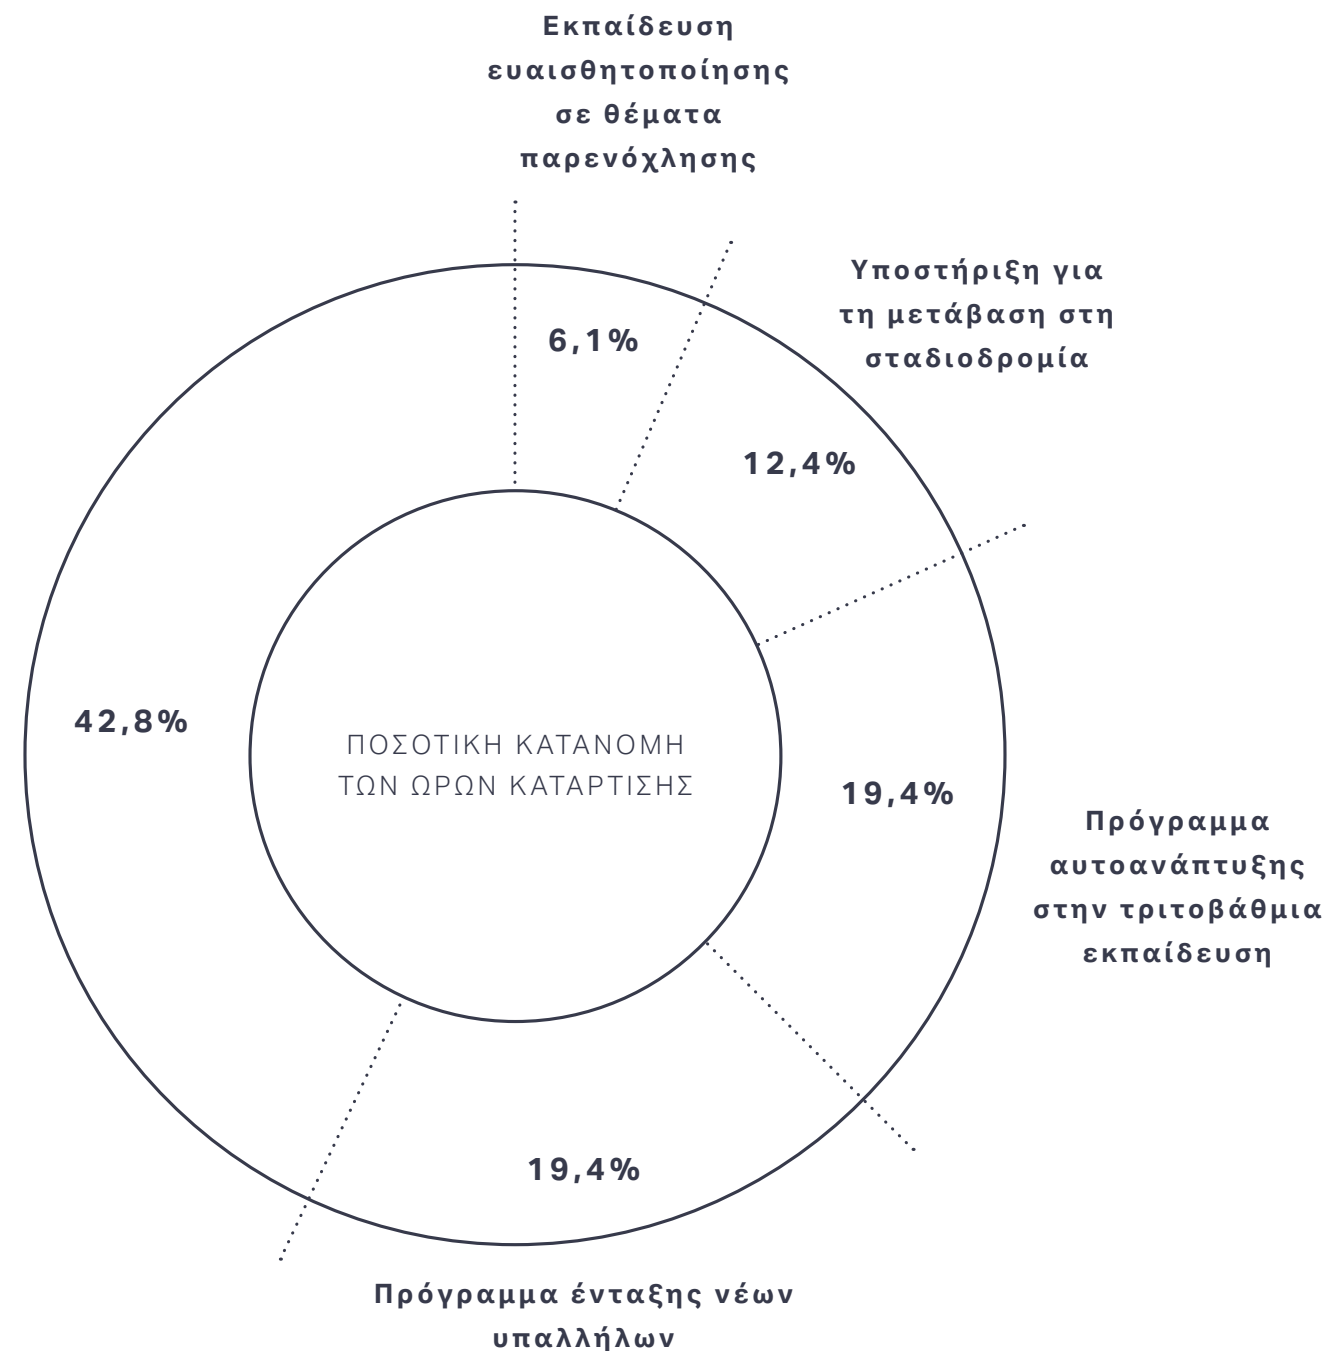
Εκπαίδευση ευαισθητοποίησης σε θέματα παρενόχλησης

6,1%

Υποστήριξη για τη μετάβαση στη σταδιοδρομία

12,4%

42,8%

ΠΟΣΟΤΙΚΗ ΚΑΤΑΝΟΜΗ ΤΩΝ ΩΡΩΝ ΚΑΤΑΡΤΙΣΗΣ

19,4%

Πρόγραμμα αυτοανάπτυξης στην τριτοβάθμια εκπαίδευση

19,4%

Πρόγραμμα ένταξης νέων υπαλλήλων